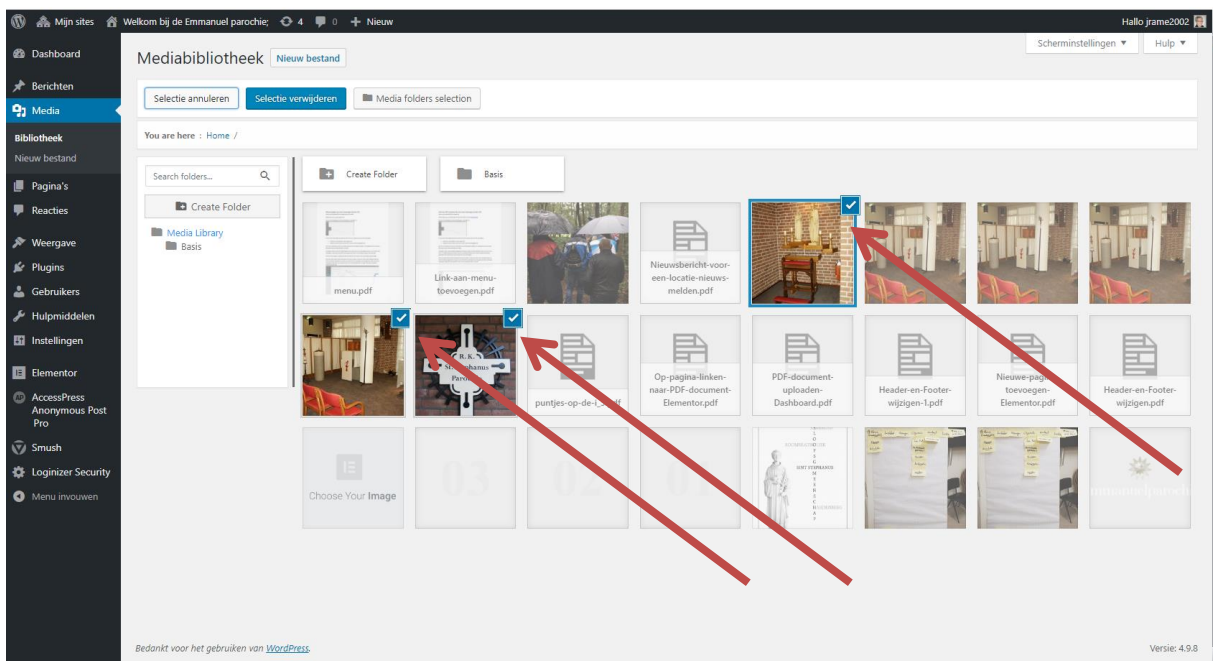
Mijn sites   Welkom bij de Emmanuel parochie;   4   0   + Nieuw   Hallo jrame2002

Dashboard
Berichten
Media
Bibliotheek
Nieuw bestand
Pagina's
Reacties
Weergave
Plugins
Gebruikers
Hulpmiddelen
Instellingen
Elementor
AccessPress Anonymous Post Pro
Smush
Loginizer Security
Menu invouwen

Scherminstellingen ▼   Hulp ▼

Mediabibliotheek   Nieuw bestand

Selectie annuleren   Selectie verwijderen   Media folders selection

You are here : Home /

Search folders...
Create Folder
Media Library
Basis

Create Folder   Basis

menu.pdf
Link-aan-menu-toevoegen.pdf
Nieuwsbericht-voor-een-locatie-nieuws-melden.pdf
puntjes-op-de-i_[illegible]pdf
Op-pagina-linken-naar-PDF-document-Elementor.pdf
PDF-document-uploaden-Dashboard.pdf
Header-en-Footer-wijzigen-1.pdf
Nieuwe-pagi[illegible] toevoegen-Elementor.pdf
Header-en-Footer-wijzigen.pdf
Choose Your Image
03
02
01
SINT STEPHANUS
R.K. St. Stephanus Paro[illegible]
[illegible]mmanuelparochi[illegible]

Bedankt voor het gebruiken van WordPress.
Versie: 4.9.8